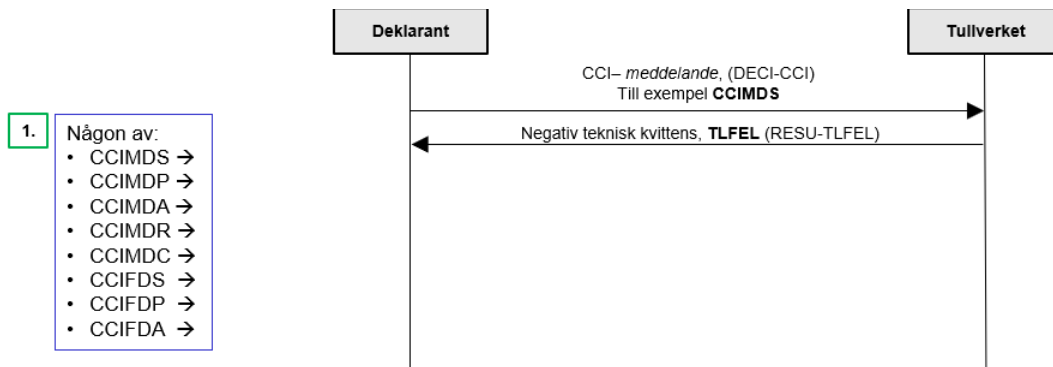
Deklarant

Tullverket

CCI– meddelande, (DECI-CCI)
Till exempel **CCIMDS**

Negativ teknisk kvittens, **TLFEL** (RESU-TLFEL)

1.

Någon av:
• CCIMDS →
• CCIMDP →
• CCIMDA →
• CCIMDR →
• CCIMDC →
• CCIFDS →
• CCIFDP →
• CCIFDA →